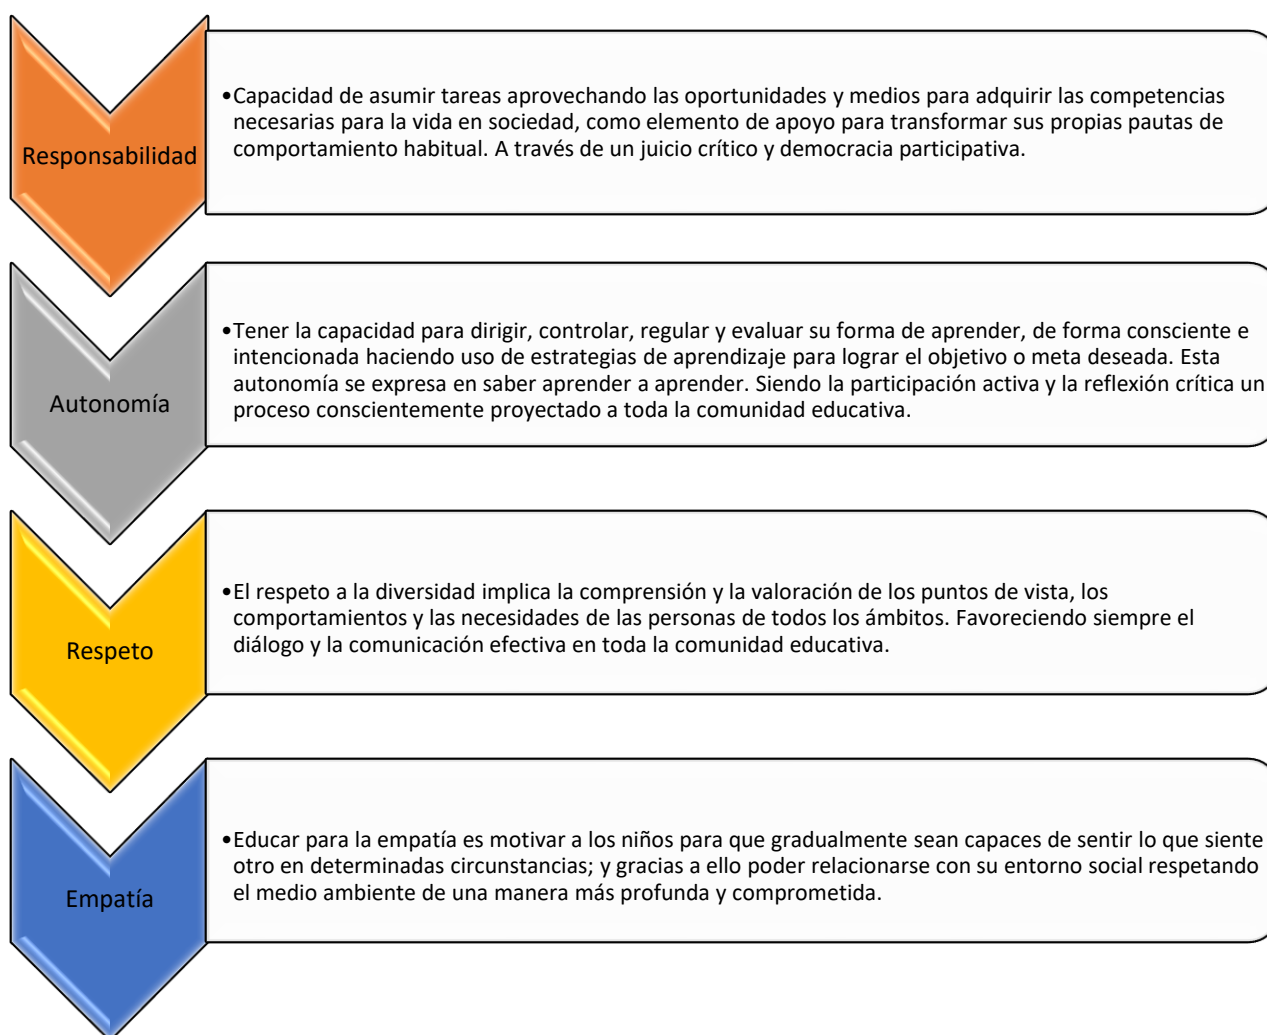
Responsabilidad

•Capacidad de asumir tareas aprovechando las oportunidades y medios para adquirir las competencias necesarias para la vida en sociedad, como elemento de apoyo para transformar sus propias pautas de comportamiento habitual. A través de un juicio crítico y democracia participativa.

Autonomía

•Tener la capacidad para dirigir, controlar, regular y evaluar su forma de aprender, de forma consciente e intencionada haciendo uso de estrategias de aprendizaje para lograr el objetivo o meta deseada. Esta autonomía se expresa en saber aprender a aprender. Siendo la participación activa y la reflexión crítica un proceso conscientemente proyectado a toda la comunidad educativa.

Respeto

•El respeto a la diversidad implica la comprensión y la valoración de los puntos de vista, los comportamientos y las necesidades de las personas de todos los ámbitos. Favoreciendo siempre el diálogo y la comunicación efectiva en toda la comunidad educativa.

Empatía

•Educar para la empatía es motivar a los niños para que gradualmente sean capaces de sentir lo que siente otro en determinadas circunstancias; y gracias a ello poder relacionarse con su entorno social respetando el medio ambiente de una manera más profunda y comprometida.